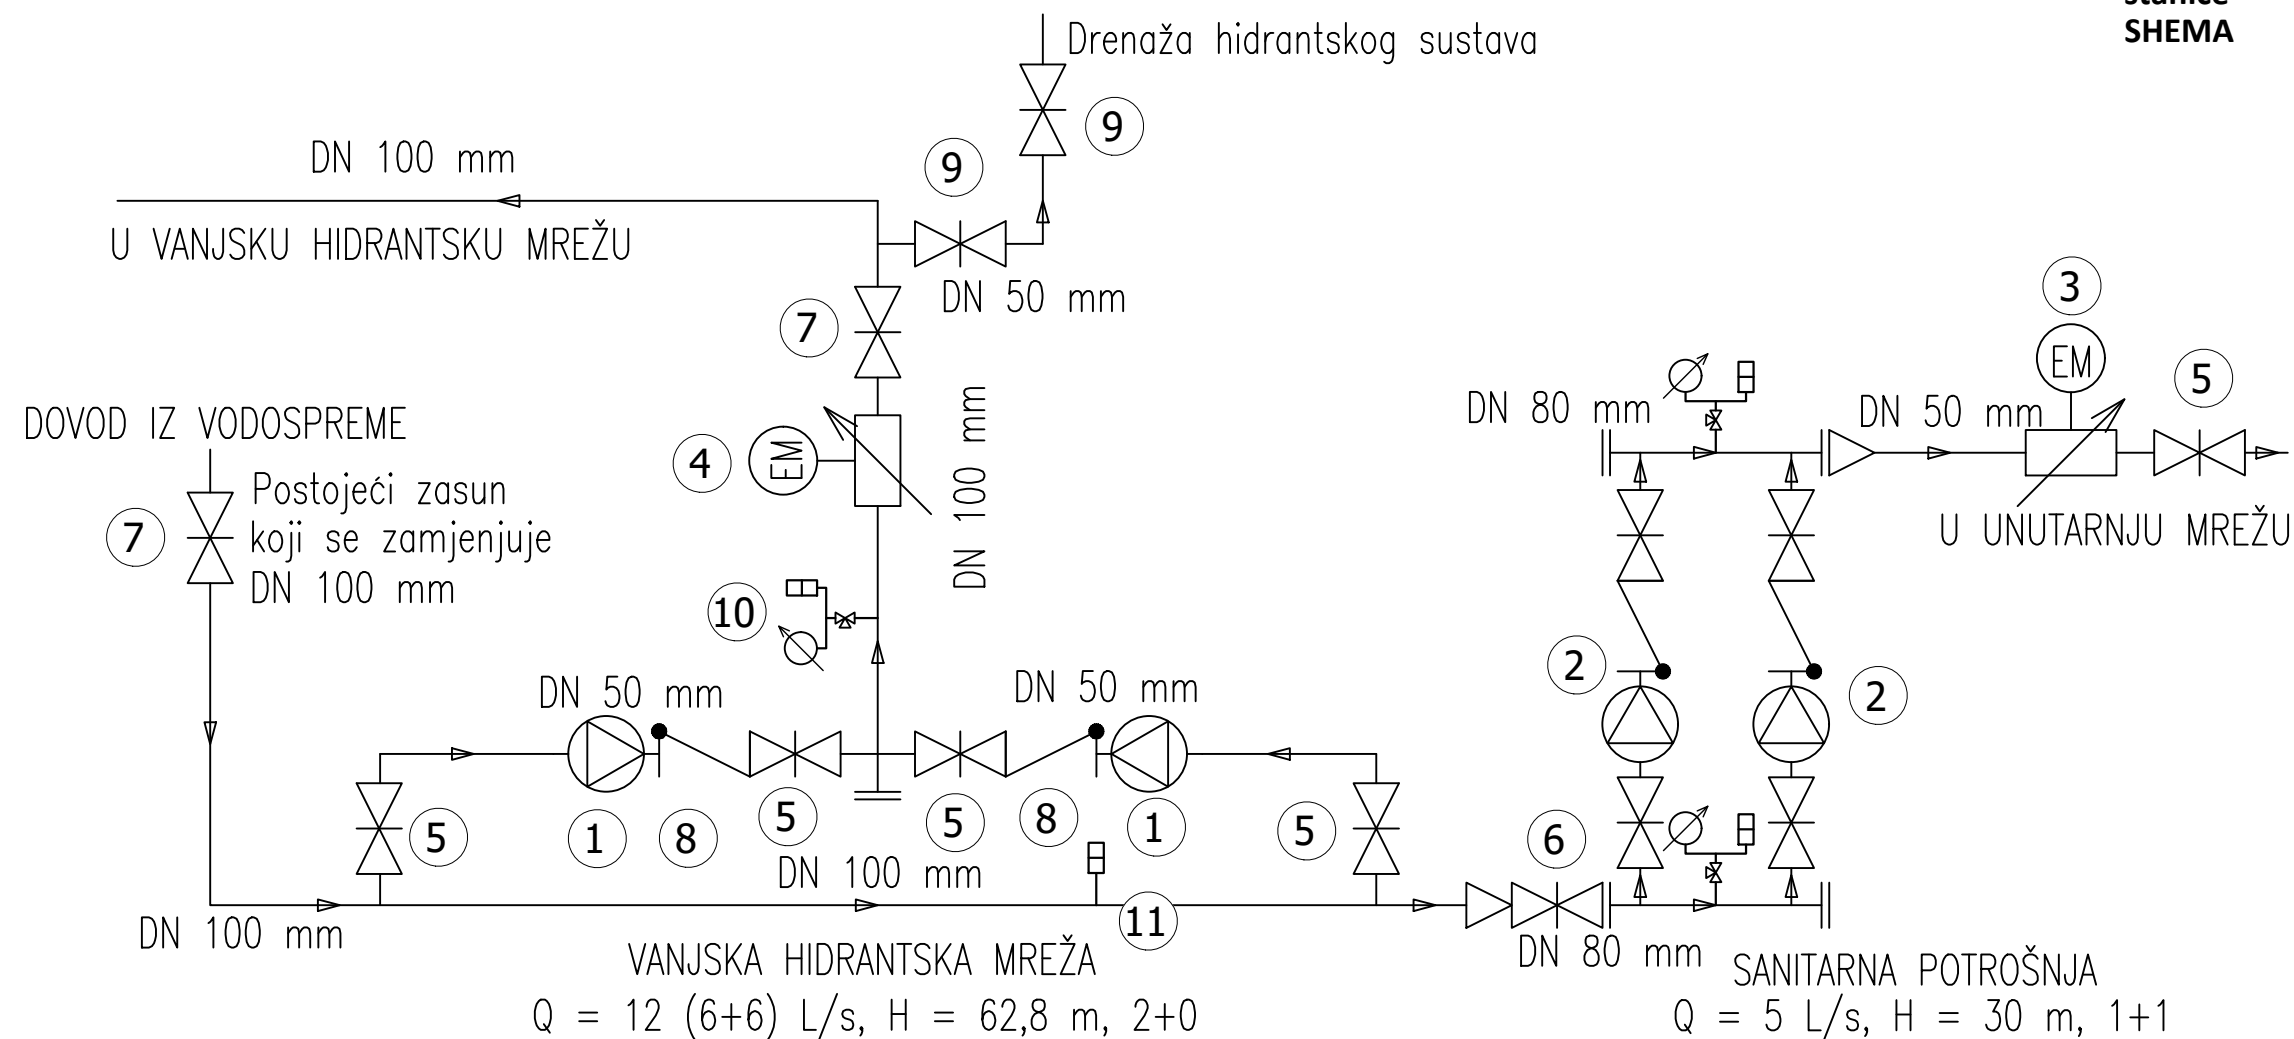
stanice
SHEMA

Drenaža hidrantskog sustava

9

9

DN 100 mm

U VANJSKU HIDRANTSKU MREŽU

DN 50 mm

7

3

EM

5

DN 80 mm

DN 50 mm

DOVOD IZ VODOSPREME

4

EM

DN 100 mm

7

Postojeći zasun koji se zamjenjuje DN 100 mm

U UNUTARNJU MREŽU

10

2

2

DN 50 mm

DN 50 mm

5

1

8

5

5

8

1

5

6

DN 100 mm

11

DN 100 mm

DN 80 mm

VANJSKA HIDRANTSKA MREŽA
$Q = 12 (6+6)$ L/s, $H = 62,8$ m, $2+0$

SANITARNA POTROŠNJA
$Q = 5$ L/s, $H = 30$ m, $1+1$